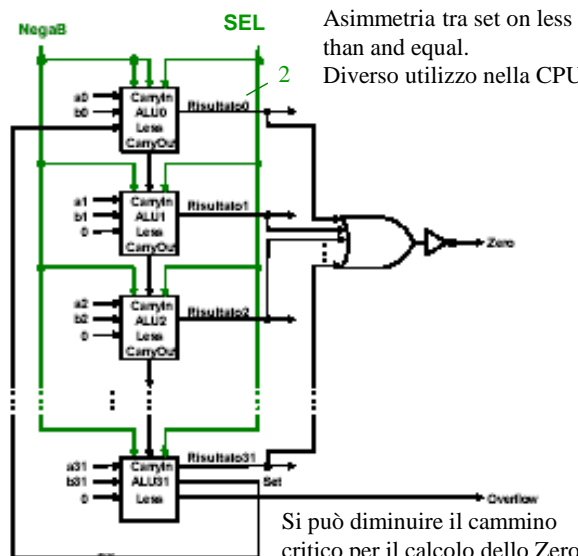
NegaB

SEL

2

Asimmetria tra set on less than and equal.

Diverso utilizzo nella CPU.

a0
b0
CarryIn
ALU0
Less
CarryOut
Risultato0

a1
b1
0
CarryIn
ALU1
Less
CarryOut
Risultato1

a2
b2
0
CarryIn
ALU2
Less
CarryOut
Risultato2

Zero

a31
b31
0
CarryIn
ALU31
Less
Risultato31
Set

Overflow

Si può diminuire il cammino critico per il calcolo dello Zero